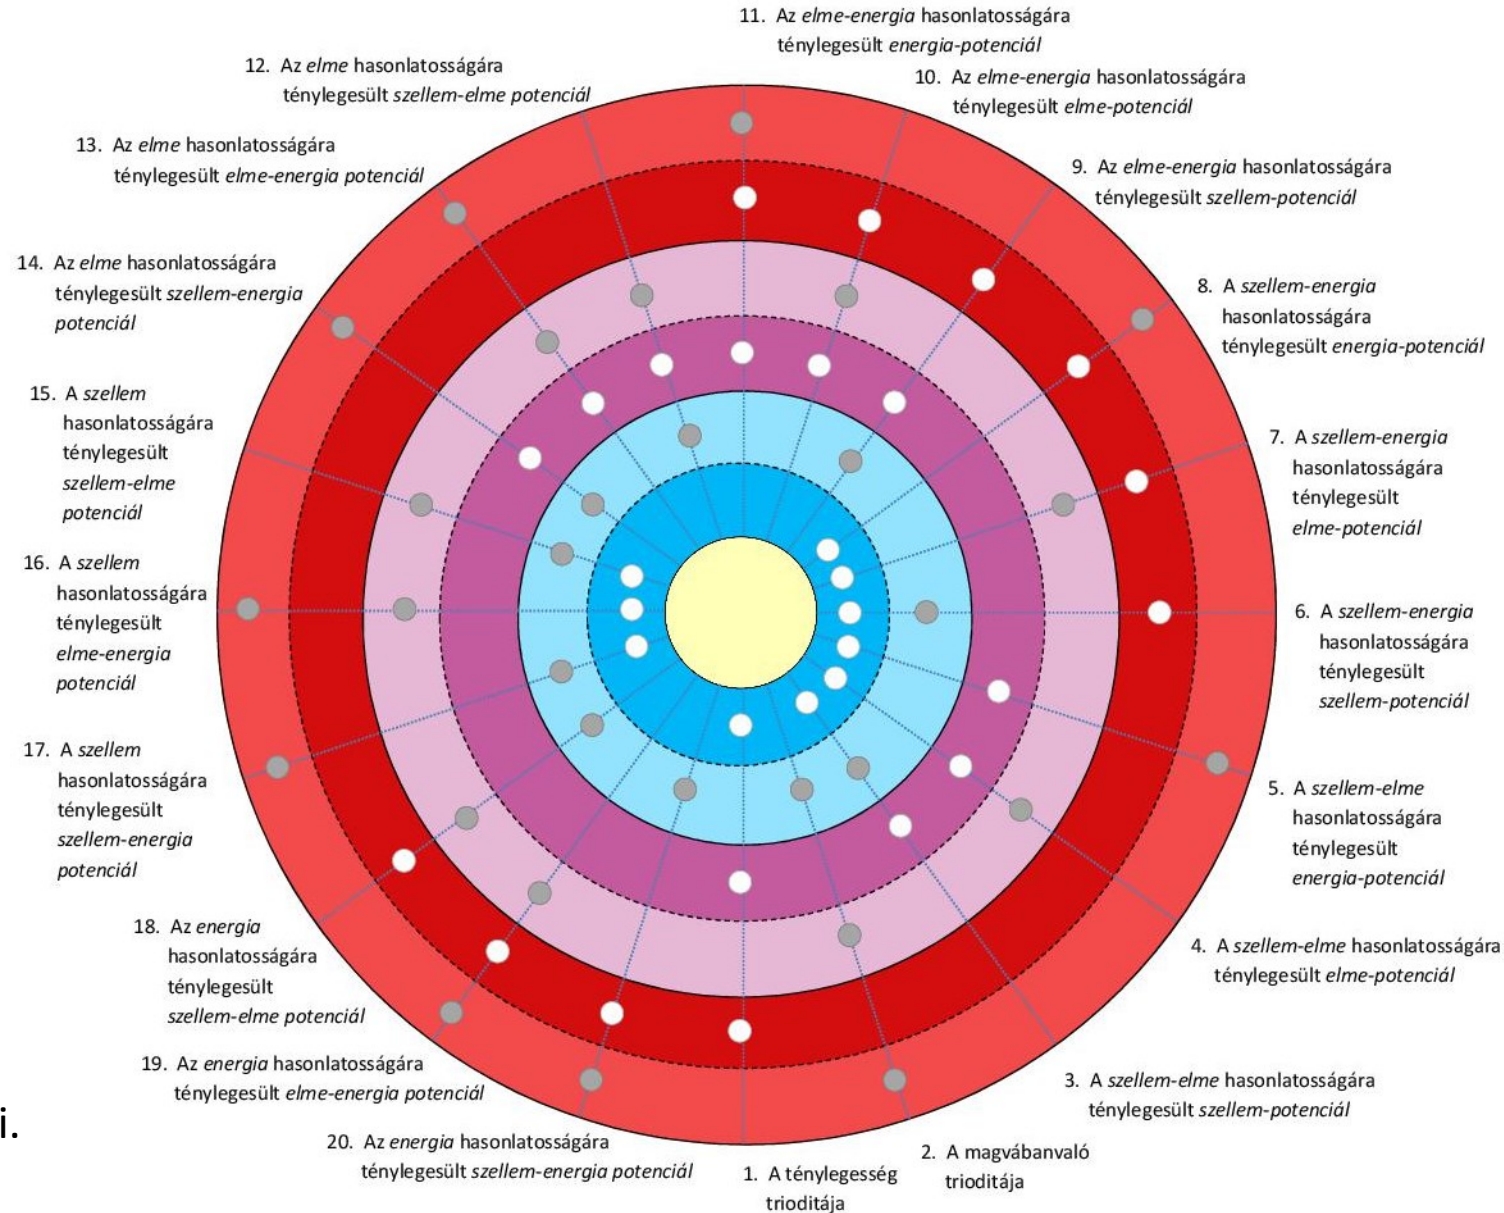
11. Az *elme-energia* hasonlatosságára ténylegesült *energia-potenciál*

12. Az *elme* hasonlatosságára ténylegesült *szellem-elme potenciál*

10. Az *elme-energia* hasonlatosságára ténylegesült *elme-potenciál*

13. Az *elme* hasonlatosságára ténylegesült *elme-energia potenciál*

9. Az *elme-energia* hasonlatosságára ténylegesült *szellem-potenciál*

14. Az *elme* hasonlatosságára ténylegesült *szellem-energia potenciál*

8. A *szellem-energia* hasonlatosságára ténylegesült *energia-potenciál*

15. A *szellem* hasonlatosságára ténylegesült *szellem-elme potenciál*

7. A *szellem-energia* hasonlatosságára ténylegesült *elme-potenciál*

16. A *szellem* hasonlatosságára ténylegesült *elme-energia potenciál*

6. A *szellem-energia* hasonlatosságára ténylegesült *szellem-potenciál*

17. A *szellem* hasonlatosságára ténylegesült *szellem-energia potenciál*

5. A *szellem-elme* hasonlatosságára ténylegesült *energia-potenciál*

18. Az *energia* hasonlatosságára ténylegesült *szellem-elme potenciál*

4. A *szellem-elme* hasonlatosságára ténylegesült *elme-potenciál*

19. Az *energia* hasonlatosságára ténylegesült *elme-energia potenciál*

3. A *szellem-elme* hasonlatosságára ténylegesült *szellem-potenciál*

i.

20. Az *energia* hasonlatosságára ténylegesült *szellem-energia potenciál*

1. A ténylegesség trioditája

2. A magvábanvaló trioditája